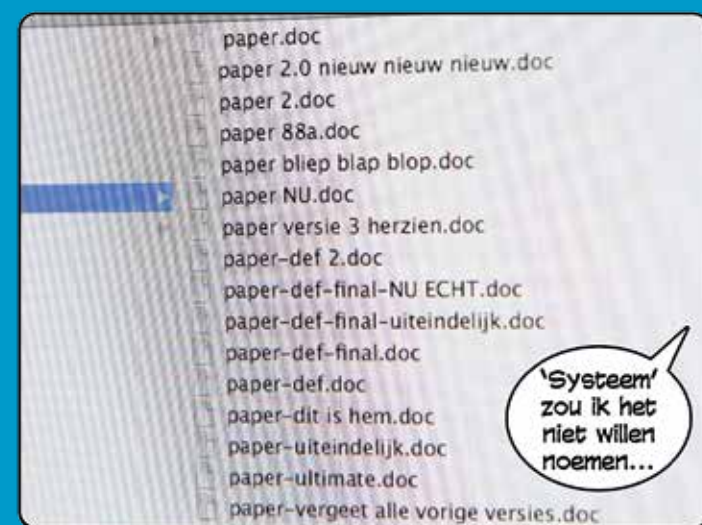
paper.doc
paper 2.0 nieuw nieuw nieuw.doc
paper 2.doc
paper 88a.doc
paper bliep blap blop.doc
paper NU.doc
paper versie 3 herzien.doc
paper-def 2.doc
paper-def-final-NU ECHT.doc
paper-def-final-uiteindelijk.doc
paper-def-final.doc
paper-def.doc
paper-dit is hem.doc
paper-uiteindelijk.doc
paper-ultimate.doc
paper-vergeet alle vorige versies.doc

'Systeem' zou ik het niet willen noemen...